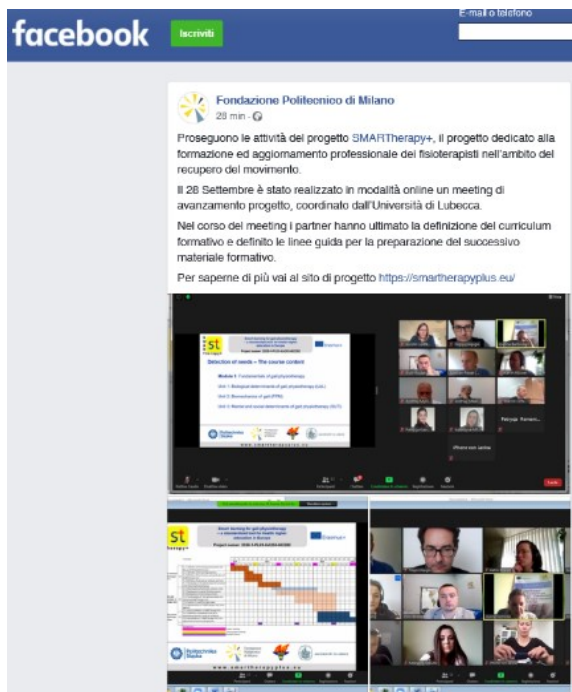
facebook

Iscriviti

E-mail o telefono

Fondazione Politecnico di Milano
28 min ·

Proseguono le attività del progetto SMARTherapy+, il progetto dedicato alla formazione ed aggiornamento professionale dei fisioterapisti nell'ambito del recupero del movimento.

Il 28 Settembre è stato realizzato in modalità online un meeting di avanzamento progetto, coordinato dall'Università di Lubecca.

Nel corso del meeting i partner hanno ultimato la definizione del curriculum formativo e definito le linee guida per la preparazione del successivo materiale formativo.

Per saperne di più vai al sito di progetto https://smartherapyplus.eu/

st therapy+

Selection of needs – The course content

Module 1: Fundamentals of gait physiotherapy

Unit 1: Biological determinants of gait physiotherapy (UzL)

Unit 2: Biomechanics of gait (FPM)

Unit 3: Mental and social determinants of gait physiotherapy (SUT)

www.smartherapyplus.eu

st therapy+

www.smartherapyplus.eu